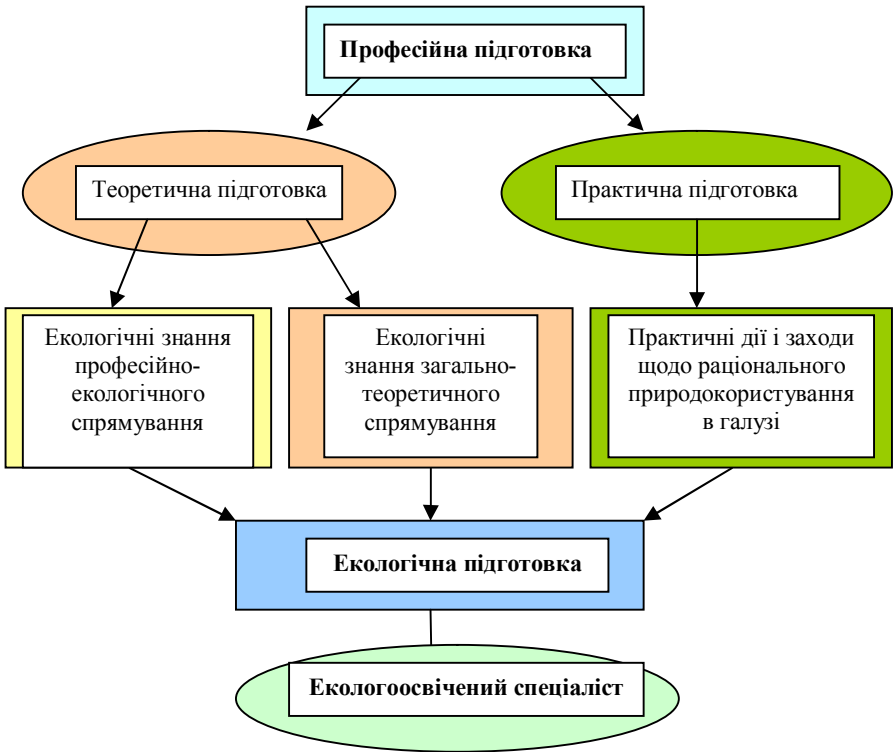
Професійна підготовка

Теоретична підготовка

Практична підготовка

Екологічні знання професійно-екологічного спрямування

Екологічні знання загально-теоретичного спрямування

Практичні дії і заходи щодо раціонального природокористування в галузі

Екологічна підготовка

Екологоосвічений спеціаліст